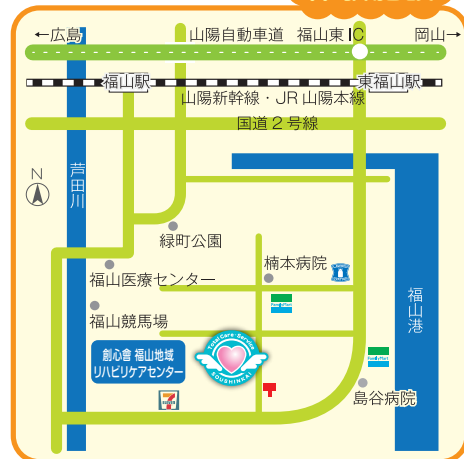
←広島
山陽自動車道　福山東IC
岡山→
福山駅
東福山駅
山陽新幹線・JR山陽本線
国道２号線
N
芦田川
緑町公園
福山医療センター
楠本病院
福山競馬場
福山港
創心會 福山地域 リハビリケアセンター
Total Care Service
SOUSHINKAI
島谷病院